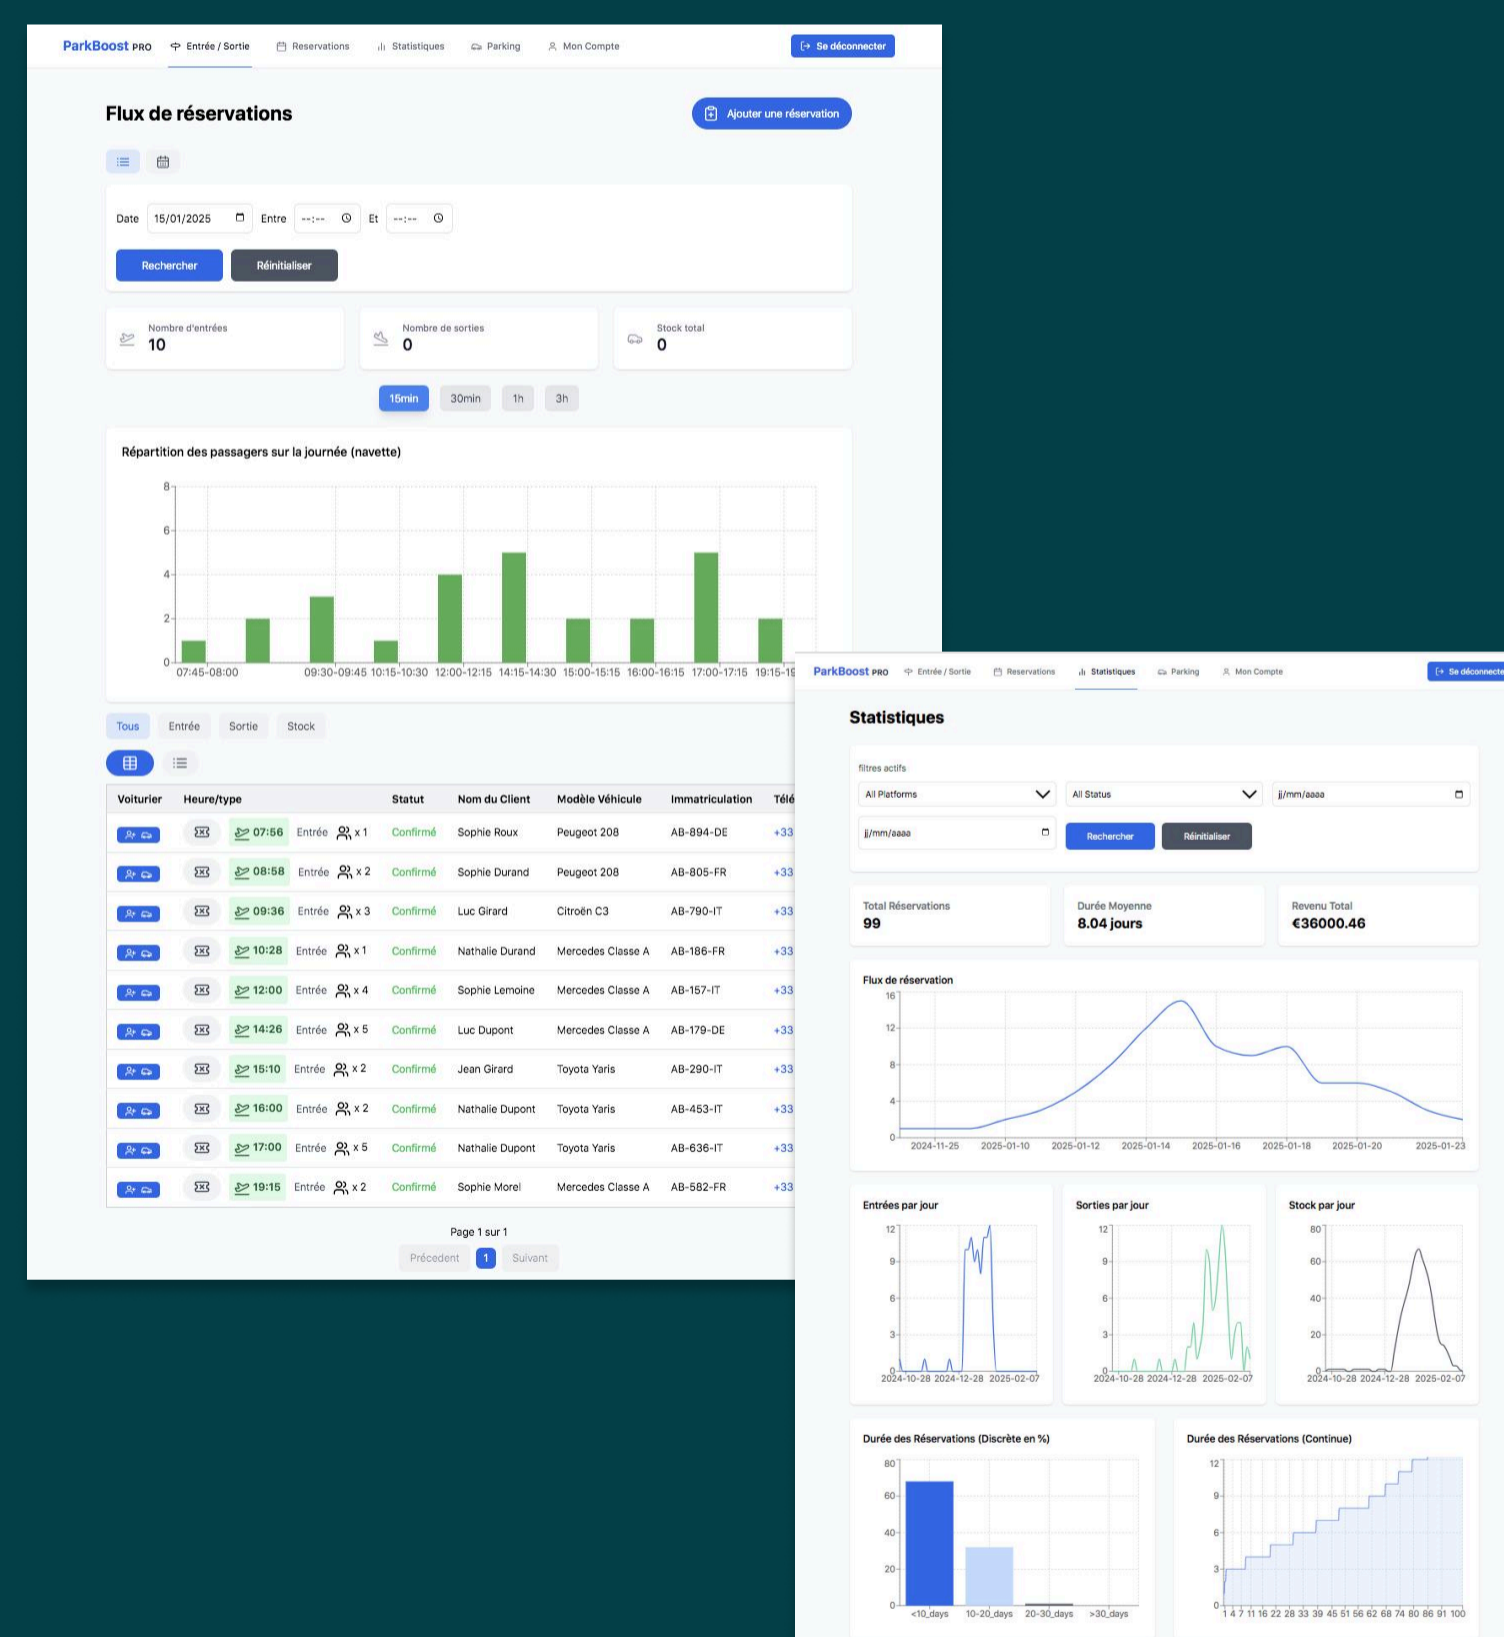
ParkBoost PRO Entrée / Sortie Reservations Statistiques Parking Mon Compte Se déconnecter

Flux de réservations

Ajouter une réservation

Date 15/01/2025 Entre --:-- Et --:--

Rechercher Réinitialiser

Nombre d'entrées
10

Nombre de sorties
0

Stock total
0

15min 30min 1h 3h

Répartition des passagers sur la journée (navette)

8
6
4
2
0
07:45-08:00 09:30-09:45 10:15-10:30 12:00-12:15 14:15-14:30 15:00-15:15 16:00-16:15 17:00-17:15 19:15-19

Tous Entrée Sortie Stock

| Voiturier | Heure/type | | | Statut | Nom du Client | Modèle Véhicule | Immatriculation | Télé |
|---|---|---|---|---|---|---|---|---|
| | 07:56 | Entrée | x 1 | Confirmé | Sophie Roux | Peugeot 208 | AB-894-DE | +33 |
| | 08:58 | Entrée | x 2 | Confirmé | Sophie Durand | Peugeot 208 | AB-805-FR | +33 |
| | 09:36 | Entrée | x 3 | Confirmé | Luc Girard | Citroën C3 | AB-790-IT | +33 |
| | 10:28 | Entrée | x 1 | Confirmé | Nathalie Durand | Mercedes Classe A | AB-186-FR | +33 |
| | 12:00 | Entrée | x 4 | Confirmé | Sophie Lemoine | Mercedes Classe A | AB-157-IT | +33 |
| | 14:26 | Entrée | x 5 | Confirmé | Luc Dupont | Mercedes Classe A | AB-179-DE | +33 |
| | 15:10 | Entrée | x 2 | Confirmé | Jean Girard | Toyota Yaris | AB-290-IT | +33 |
| | 16:00 | Entrée | x 2 | Confirmé | Nathalie Dupont | Toyota Yaris | AB-453-IT | +33 |
| | 17:00 | Entrée | x 5 | Confirmé | Nathalie Dupont | Toyota Yaris | AB-636-IT | +33 |
| | 19:15 | Entrée | x 2 | Confirmé | Sophie Morel | Mercedes Classe A | AB-582-FR | +33 |

Page 1 sur 1
Précedent 1 Suivant

ParkBoost PRO Entrée / Sortie Reservations Statistiques Parking Mon Compte Se déconnecte

Statistiques

filtres actifs
All Platforms All Status jj/mm/aaaa
jj/mm/aaaa Rechercher Réinitialiser

Total Réservations
99

Durée Moyenne
8.04 jours

Revenu Total
€36000.46

Flux de réservation
16
12
8
4
0
2024-11-25 2025-01-10 2025-01-12 2025-01-14 2025-01-16 2025-01-18 2025-01-20 2025-01-23

Entrées par jour
12 9 6 3 0
2024-10-28 2024-12-28 2025-02-07

Sorties par jour
12 9 6 3 0
2024-10-28 2024-12-28 2025-02-07

Stock par jour
80 60 40 20 0
2024-10-28 2024-12-28 2025-02-07

Durée des Réservations (Discrète en %)
80 60 40 20 0
<10_days 10-20_days 20-30_days >30_days

Durée des Réservations (Continue)
12 9 6 3 0
1 4 7 11 16 22 28 33 39 45 51 56 62 68 74 80 86 91 100